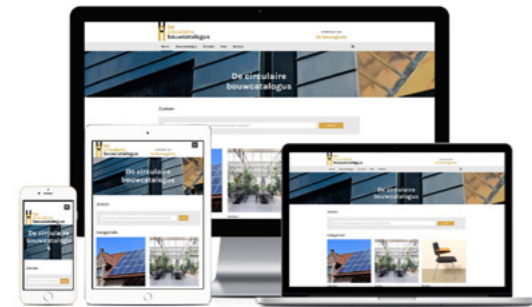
De circulaire bouwcatalogus

De circulaire bouwcatalogus

Zoeken

De circulaire bouwcatalogus

De circulaire bouwcatalogus

Zoeken

Categorieën

De circulaire bouwcatalogus

Zoeken

Categorieën

De circulaire bouwcatalogus

Zoeken